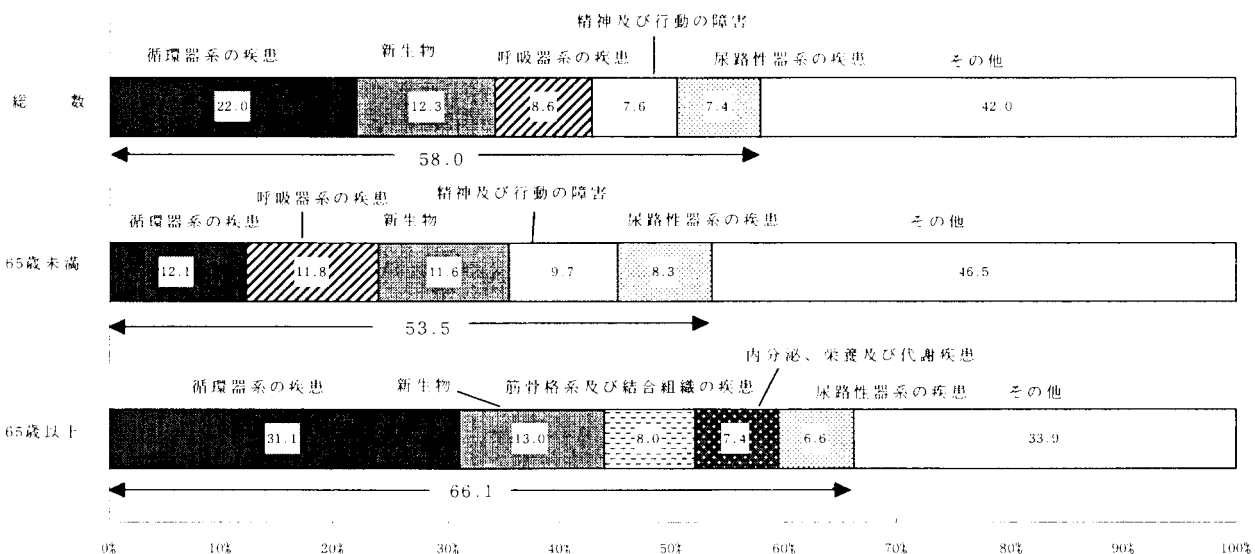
精神及び行動の障害

循環器系の疾患　新生物　呼吸器系の疾患　尿路性器系の疾患　その他

総　数　22.0　12.3　8.6　7.6　7.4　42.0

58.0

呼吸器系の疾患　精神及び行動の障害

循環器系の疾患　新生物　尿路性器系の疾患　その他

65歳未満　12.1　11.8　11.6　9.7　8.3　46.5

53.5

内分泌、栄養及び代謝疾患

循環器系の疾患　新生物　筋骨格系及び結合組織の疾患　尿路性器系の疾患　その他

65歳以上　31.1　13.0　8.0　7.4　6.6　33.9

66.1

0%　10%　20%　30%　40%　50%　60%　70%　80%　90%　100%